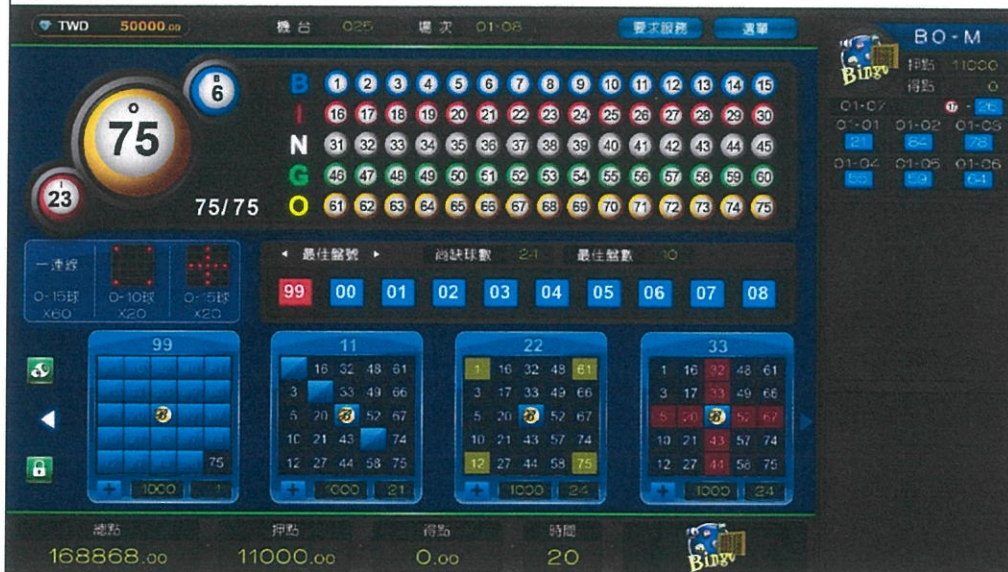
TWD 50000.00
機台 025 場次 01-08
要求服務 選單

BO-M
Bingo
押點 11000
得點 0
01-07 17 - 26
01-01 21
01-02 64
01-03 76
01-04 55
01-05 59
01-06 64

B 6
O 75
I 23
75/75

| | | | | | | | | | | | | | | | |
|---|---|---|---|---|---|---|---|---|---|---|---|---|---|---|---|
| B | 1 | 2 | 3 | 4 | 5 | 6 | 7 | 8 | 9 | 10 | 11 | 12 | 13 | 14 | 15 |
| I | 16 | 17 | 18 | 19 | 20 | 21 | 22 | 23 | 24 | 25 | 26 | 27 | 28 | 29 | 30 |
| N | 31 | 32 | 33 | 34 | 35 | 36 | 37 | 38 | 39 | 40 | 41 | 42 | 43 | 44 | 45 |
| G | 46 | 47 | 48 | 49 | 50 | 51 | 52 | 53 | 54 | 55 | 56 | 57 | 58 | 59 | 60 |
| O | 61 | 62 | 63 | 64 | 65 | 66 | 67 | 68 | 69 | 70 | 71 | 72 | 73 | 74 | 75 |

一連線 0-15球 X60
0-10球 X20
0-15球 X20

◂ 最佳盤號 ▸ 尚缺球數 24 最佳盤數 10
99 00 01 02 03 04 05 06 07 08

99
75
+ 1000 1

11
| | | | | |
|---|---|---|---|---|
| | 16 | 32 | 48 | 61 |
| 3 | | 33 | 49 | 66 |
| 5 | 20 | | 52 | 67 |
| 10 | 21 | 43 | | 74 |
| 12 | 27 | 44 | 58 | 75 |
+ 1000 21

22
| | | | | |
|---|---|---|---|---|
| 1 | 16 | 32 | 48 | 61 |
| 3 | 17 | 33 | 49 | 66 |
| 5 | 20 | | 52 | 67 |
| 10 | 21 | 43 | 57 | 74 |
| 12 | 27 | 44 | 58 | 75 |
+ 1000 24

33
| | | | | |
|---|---|---|---|---|
| 1 | 16 | 32 | 48 | 61 |
| 3 | 17 | 33 | 49 | 66 |
| 5 | 20 | | 52 | 67 |
| 10 | 21 | 43 | 57 | 74 |
| 12 | 27 | 44 | 58 | 75 |
+ 1000 24

總點 168868.00
押點 11000.00
得點 0.00
時間 20
Bingo